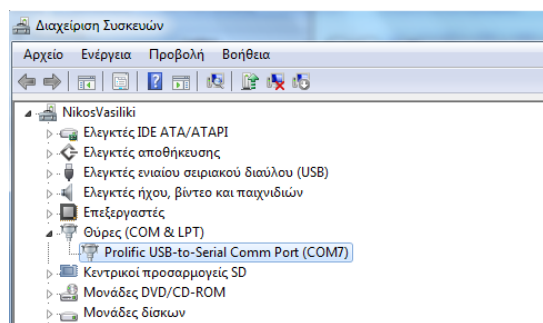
Διαχείριση Συσκευών

Αρχείο Ενέργεια Προβολή Βοήθεια

NikosVasiliki
Ελεγκτές IDE ATA/ATAPI
Ελεγκτές αποθήκευσης
Ελεγκτές ενιαίου σειριακού διαύλου (USB)
Ελεγκτές ήχου, βίντεο και παιχνιδιών
Επεξεργαστές
Θύρες (COM & LPT)
Prolific USB-to-Serial Comm Port (COM7)
Κεντρικοί προσαρμογείς SD
Μονάδες DVD/CD-ROM
Μονάδες δίσκων